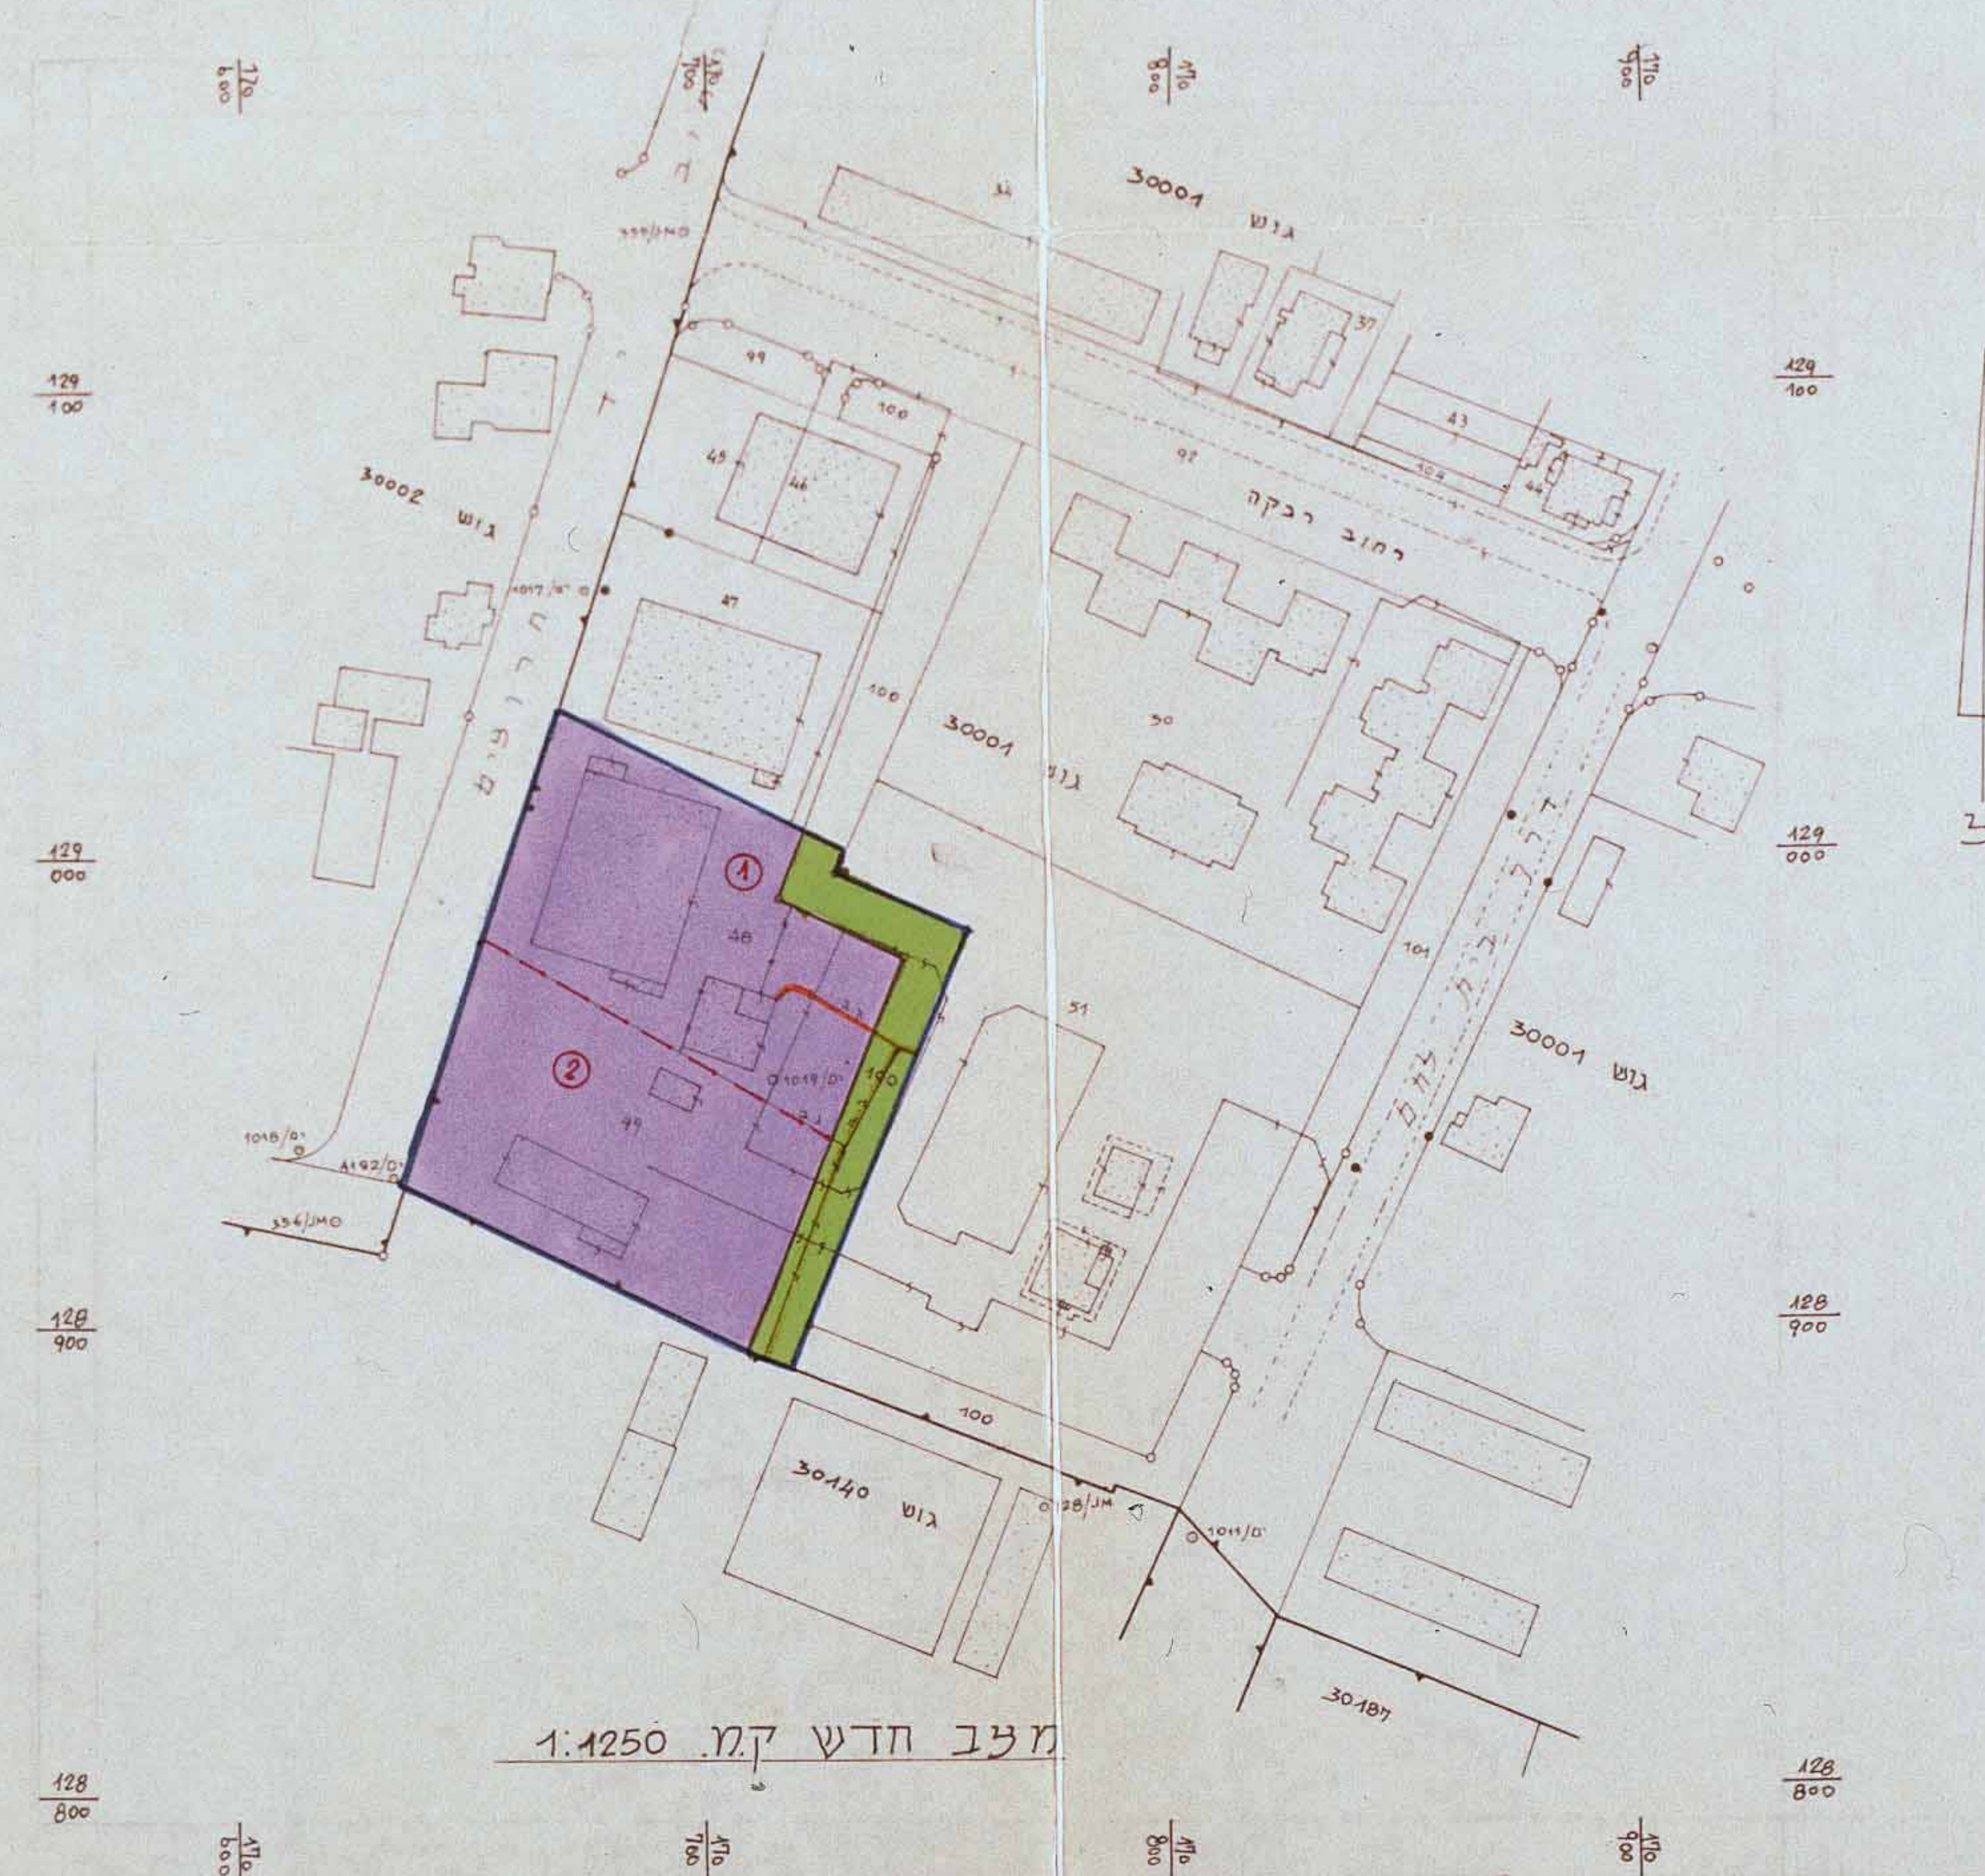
$\frac{170}{600}$ $\frac{170}{700}$ $\frac{170}{800}$ $\frac{170}{900}$

30001 גוש

$\frac{129}{100}$ $\frac{129}{100}$

99 100 37 43 45 46 92 104 44

30002 גוש

רחוב רבקה

1017/ס׳

47

100 30001 גוש 50

$\frac{129}{000}$ $\frac{129}{000}$

① 48

101

② 49 1019/ס׳ 100 51

30001 גוש

1018/ס׳ 1192/ס׳

336/JMO

$\frac{128}{900}$ $\frac{128}{900}$

100

30140 גוש 128/JM 1011/ס׳

30187

מצב חדש ק.מ. 1:1250

$\frac{128}{800}$ $\frac{128}{800}$

$\frac{170}{600}$ $\frac{170}{700}$ $\frac{170}{800}$ $\frac{170}{900}$